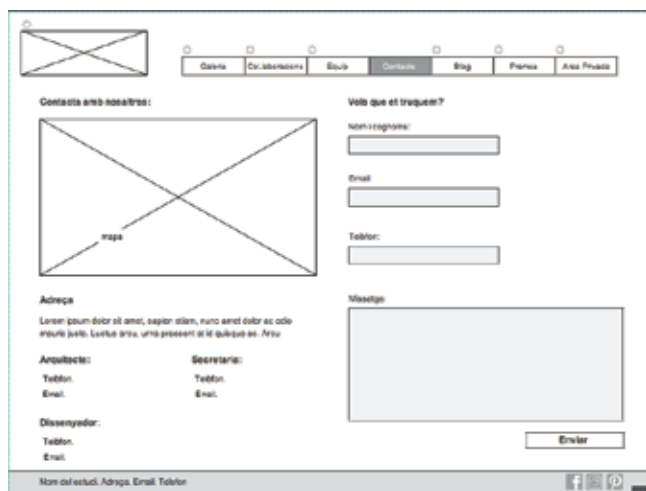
Galeria | Col·laboracions | Equip | Contacte | Blog | Premsa | Àrea Privada

Contacta amb nosaltres:

mapa

Adreça

Lorem ipsum dolor sit amet, sapien etiam, nunc amet dolor ac odio mauris justo. Luctus arcu, urna praesent at id quisque ac. Arcu

Arquitecte:
Telèfon.
Email.

Secretaria:
Telèfon.
Email.

Dissenyador:
Telèfon.
Email.

Vols que et truquem?

Nom i cognoms:

Email:

Telèfon:

Missatge

Enviar

Nom del estudi. Adreça. Email. Telèfon